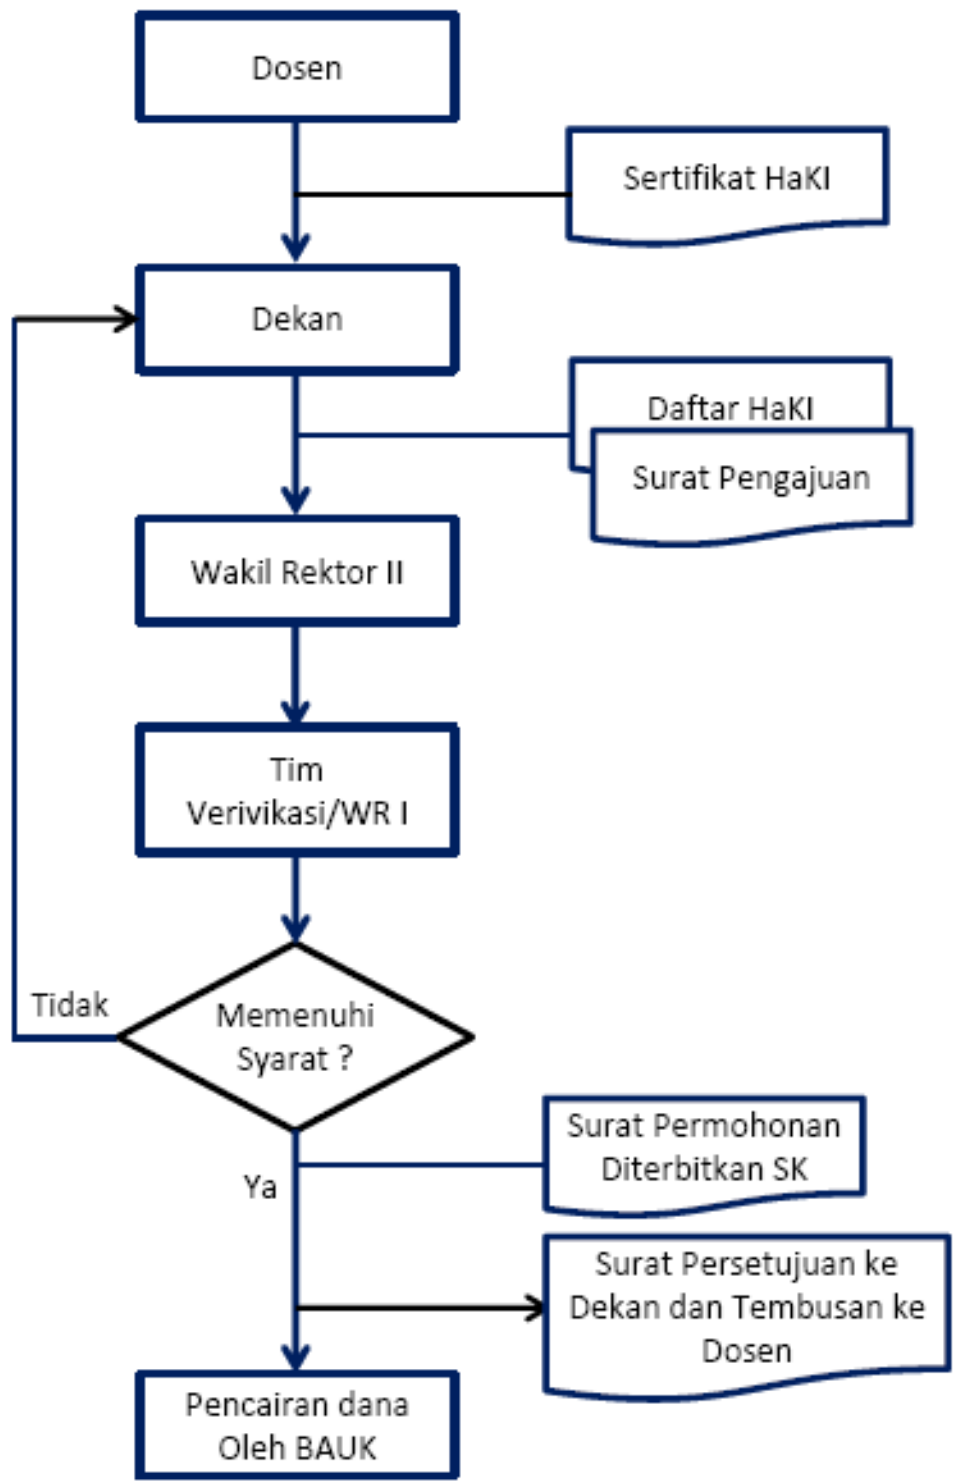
Dosen

Sertifikat HaKI

Dekan

Daftar HaKI

Surat Pengajuan

Wakil Rektor II

Tim Verivikasi/WR I

Tidak

Memenuhi Syarat ?

Surat Permohonan Diterbitkan SK

Ya

Surat Persetujuan ke Dekan dan Tembusan ke Dosen

Pencairan dana Oleh BAUK